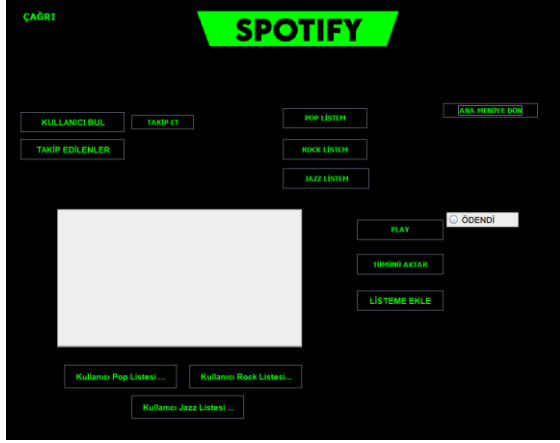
ÇAĞRI

SPOTIFY

KULLANICI BUL

TAKİP ET

TAKİP EDİLENLER

POP LİSTEM

ROCK LİSTEM

JAZZ LİSTEM

ANA MENÜYE DÖN

ÖDENDİ

PLAY

TÜMÜNÜ AKTAR

LİSTEME EKLE

Kullanıcı Pop Listesi ...

Kullanıcı Rock Listesi...

Kullanıcı Jazz Listesi ...